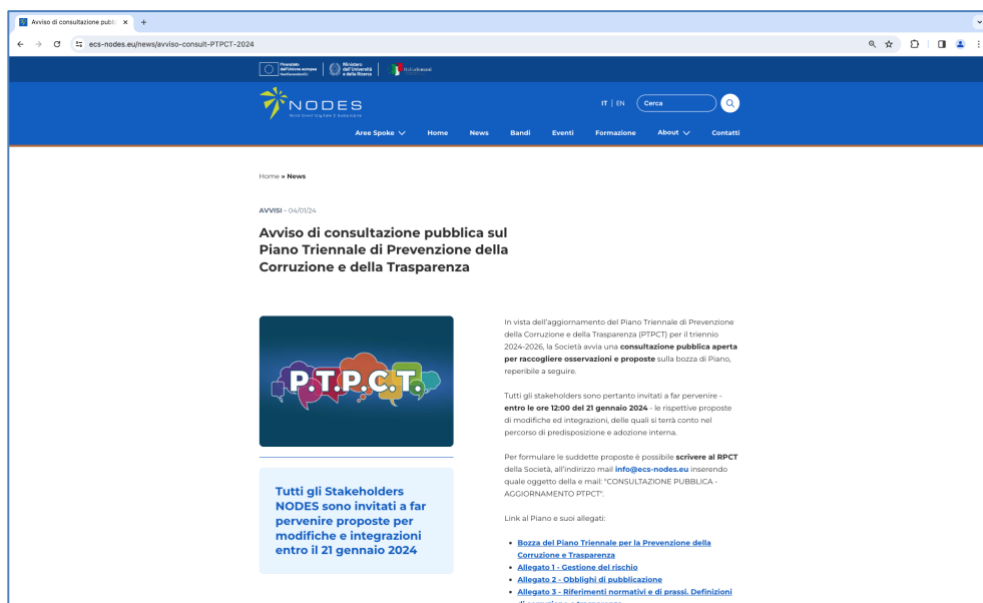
Avviso di consultazione pubbl ×   +

ecs-nodes.eu/news/avviso-consult-PTPCT-2024

Finanziato dall'Unione europea NextGenerationEU | Ministero dell'Università e della Ricerca | Italiadomani

NODES

IT | EN   Cerca

Aree Spoke   Home   News   Bandi   Eventi   Formazione   About   Contatti

Home » News

AVVISI - 04/01/24

Avviso di consultazione pubblica sul Piano Triennale di Prevenzione della Corruzione e della Trasparenza

P.T.P.C.T.

Tutti gli Stakeholders NODES sono invitati a far pervenire proposte per modifiche e integrazioni entro il 21 gennaio 2024

In vista dell'aggiornamento del Piano Triennale di Prevenzione della Corruzione e della Trasparenza (PTPCT) per il triennio 2024-2026, la Società avvia una **consultazione pubblica aperta per raccogliere osservazioni e proposte** sulla bozza di Piano, reperibile a seguire.

Tutti gli stakeholders sono pertanto invitati a far pervenire - **entro le ore 12:00 del 21 gennaio 2024** - le rispettive proposte di modifiche ed integrazioni, delle quali si terrà conto nel percorso di predisposizione e adozione interna.

Per formulare le suddette proposte è possibile **scrivere al RPCT** della Società, all'indirizzo mail **info@ecs-nodes.eu** inserendo quale oggetto della e-mail: "CONSULTAZIONE PUBBLICA - AGGIORNAMENTO PTPCT".

Link al Piano e suoi allegati:

- Bozza del Piano Triennale per la Prevenzione della Corruzione e Trasparenza
- Allegato 1 - Gestione del rischio
- Allegato 2 - Obblighi di pubblicazione
- Allegato 3 - Riferimenti normativi e di prassi. Definizioni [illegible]